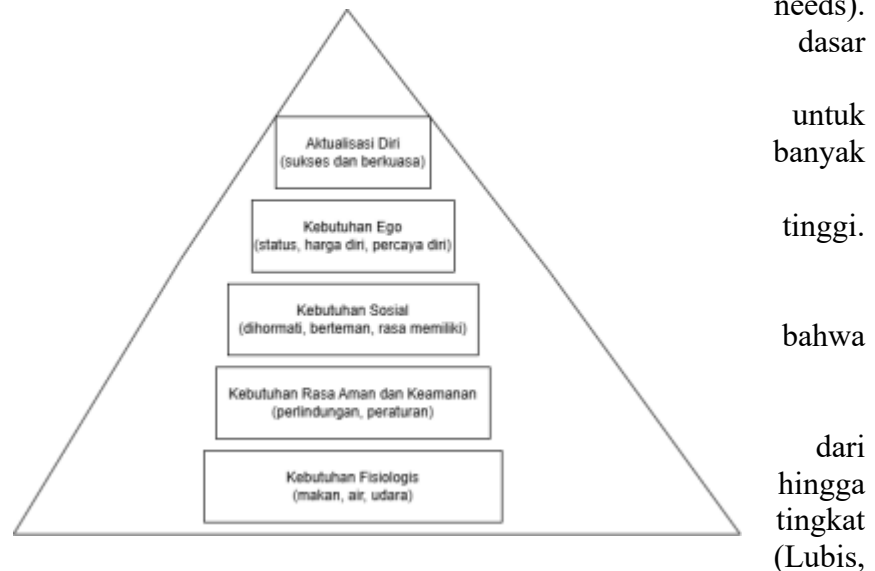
needs).
dasar

untuk
banyak

tinggi.

bahwa

dari
hingga
tingkat
(Lubis,

Aktualisasi Diri
(sukses dan berkuasa)

Kebutuhan Ego
(status, harga diri, percaya diri)

Kebutuhan Sosial
(dihormati, berteman, rasa memiliki)

Kebutuhan Rasa Aman dan Keamanan
(perlindungan, peraturan)

Kebutuhan Fisiologis
(makan, air, udara)